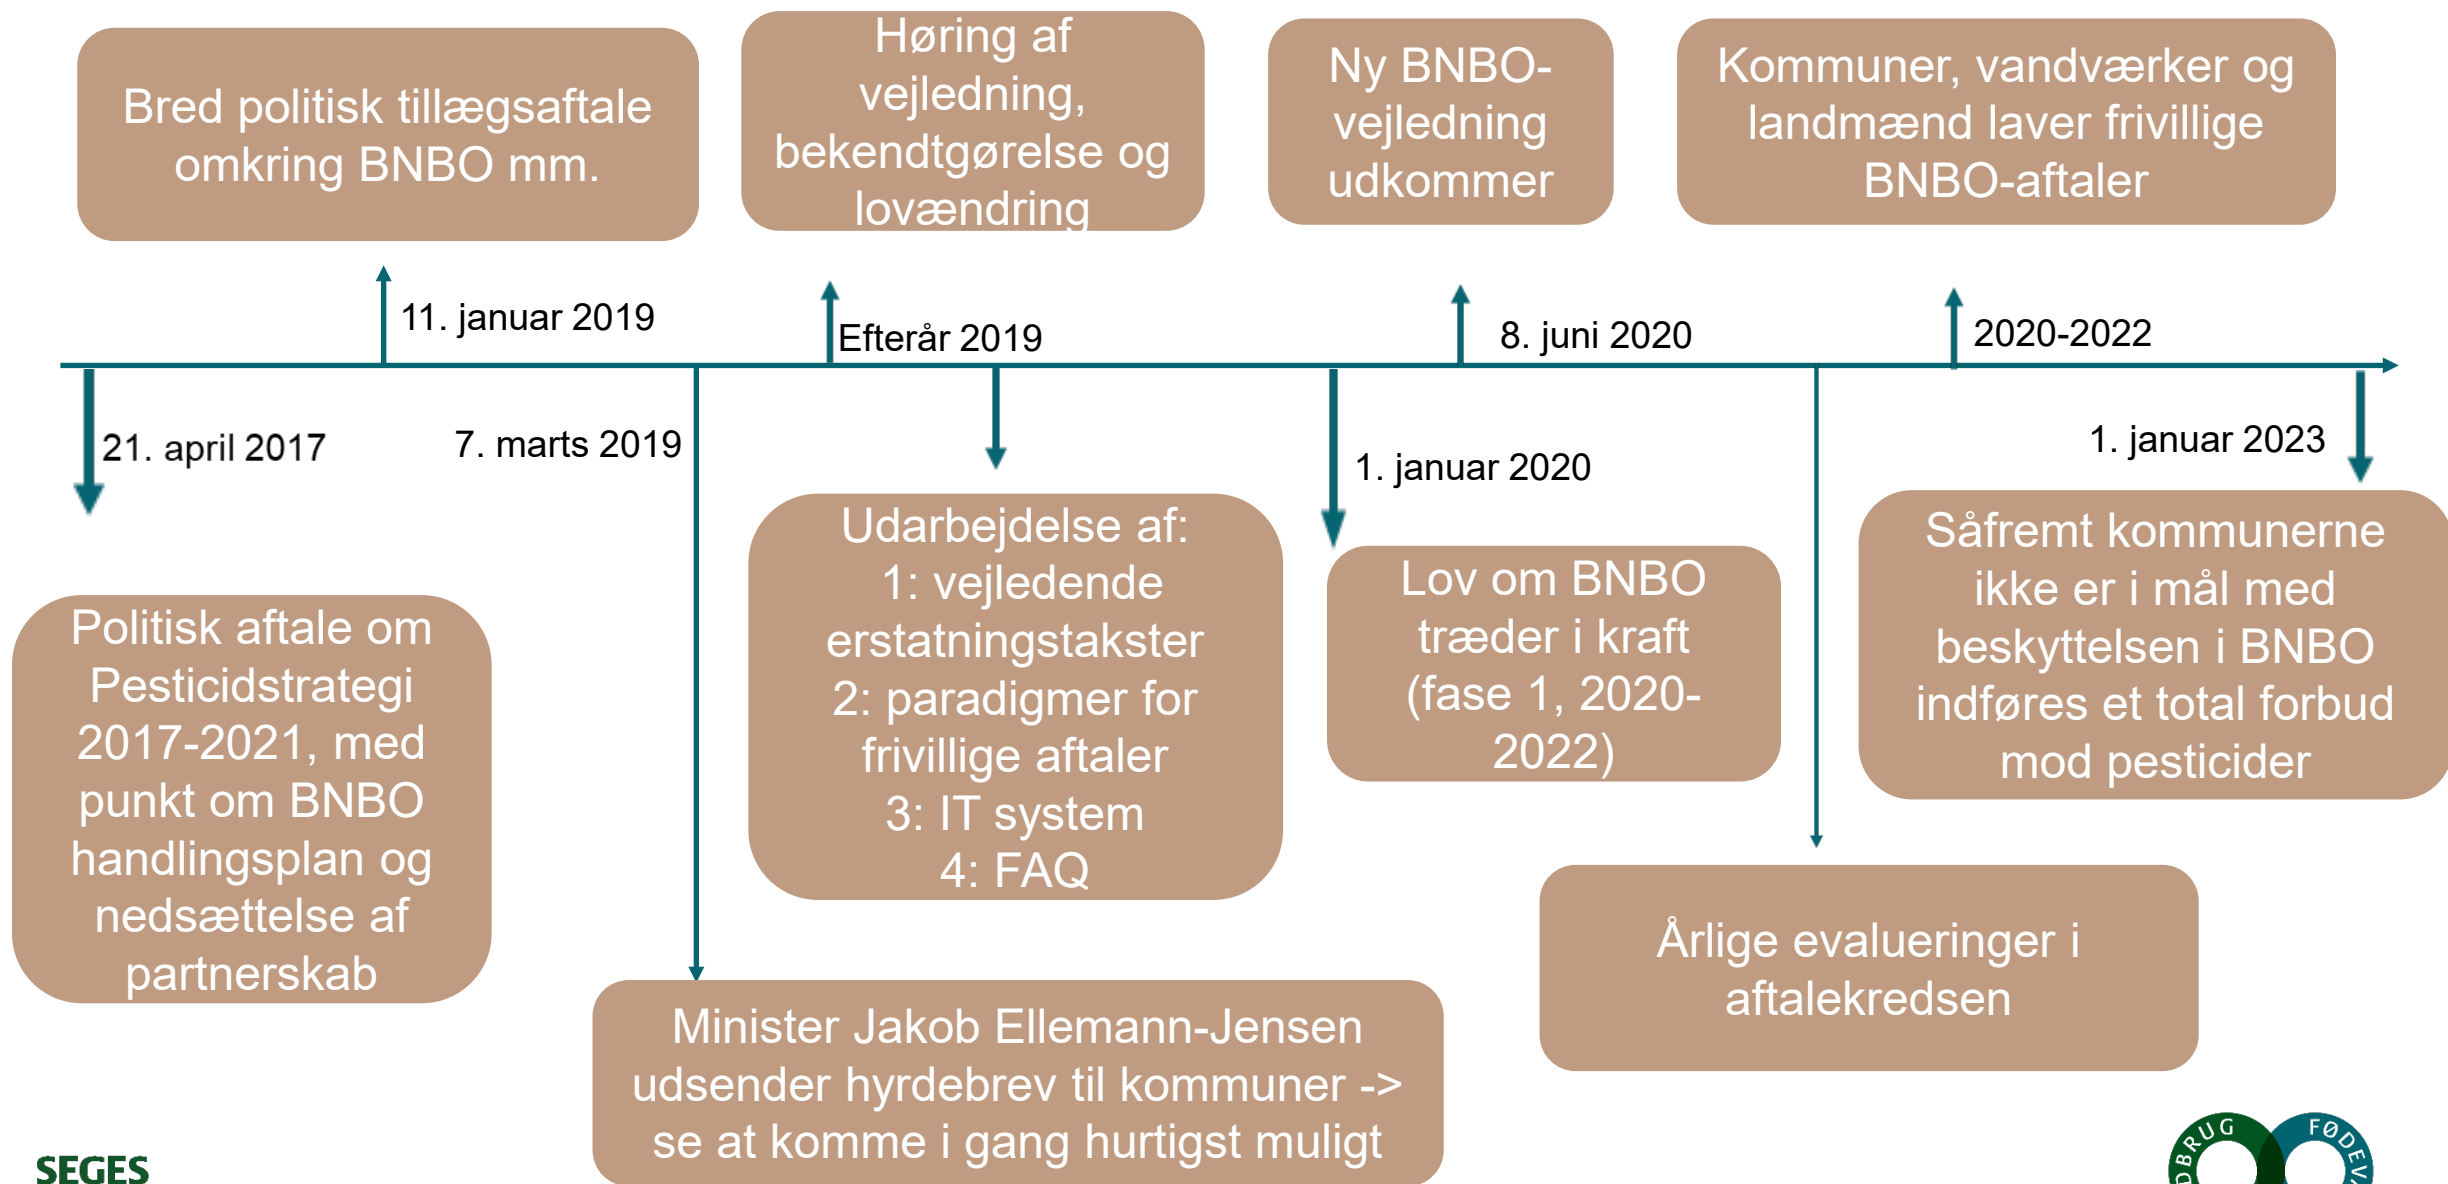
Bred politisk tillægsaftale omkring BNBO mm.

Høring af vejledning, bekendtgørelse og lovændring

Ny BNBO-vejledning udkommer

Kommuner, vandværker og landmænd laver frivillige BNBO-aftaler

11. januar 2019

Efterår 2019

8. juni 2020

2020-2022

21. april 2017

7. marts 2019

1. januar 2020

1. januar 2023

Udarbejdelse af:
1: vejledende erstatningstakster
2: paradigmer for frivillige aftaler
3: IT system
4: FAQ

Lov om BNBO træder i kraft (fase 1, 2020-2022)

Såfremt kommunerne ikke er i mål med beskyttelsen i BNBO indføres et total forbud mod pesticider

Politisk aftale om Pesticidstrategi 2017-2021, med punkt om BNBO handlingsplan og nedsættelse af partnerskab

Årlige evalueringer i aftalekredsen

Minister Jakob Ellemann-Jensen udsender hyrdebrev til kommuner -> se at komme i gang hurtigst muligt

SEGES

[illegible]BRUG FØDEV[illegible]